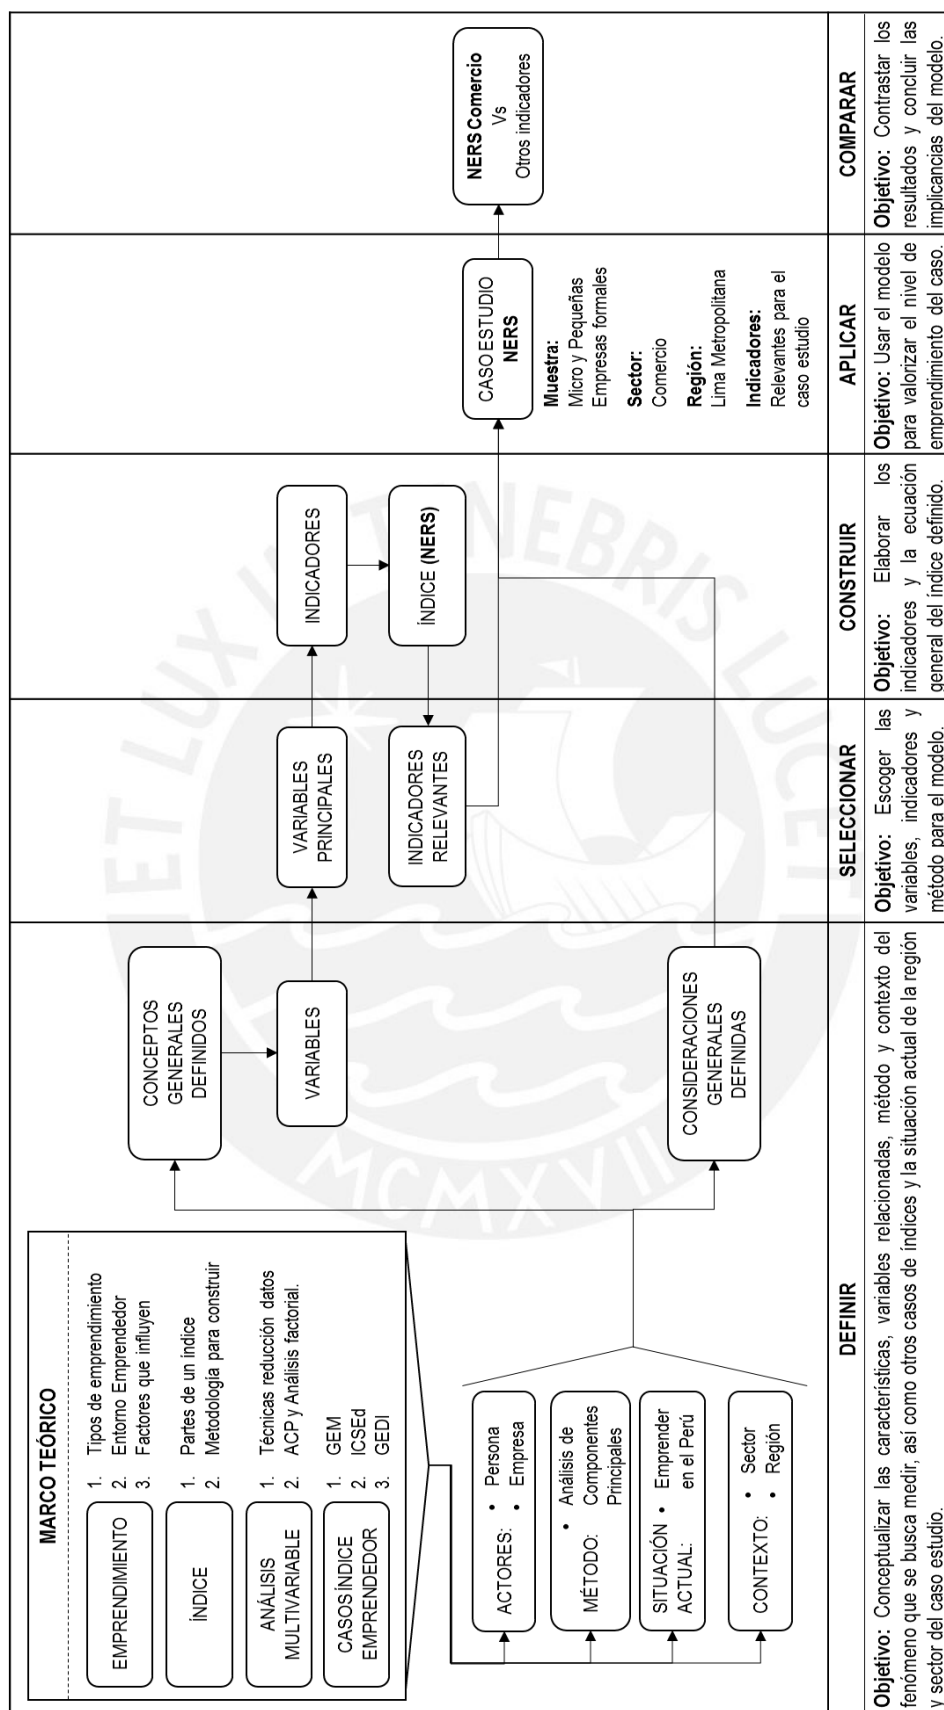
MARCO TEÓRICO

EMPRENDIMIENTO
1. Tipos de emprendimiento
2. Entorno Emprendedor
3. Factores que influyen

ÍNDICE
1. Partes de un índice
2. Metodología para construir

ANÁLISIS MULTIVARIABLE
1. Técnicas reducción datos
2. ACP y Análisis factorial.

CASOS ÍNDICE EMPRENDEDOR
1. GEM
2. ICSEd
3. GEDI

ACTORES: • Persona • Empresa

MÉTODO: • Análisis de Componentes Principales

SITUACIÓN ACTUAL: • Emprender en el Perú

CONTEXTO: • Sector • Región

CONCEPTOS GENERALES DEFINIDOS

VARIABLES

CONSIDERACIONES GENERALES DEFINIDAS

VARIABLES PRINCIPALES

INDICADORES RELEVANTES

INDICADORES

ÍNDICE (NERS)

CASO ESTUDIO NERS

Muestra: Micro y Pequeñas Empresas formales
Sector: Comercio
Región: Lima Metropolitana
Indicadores: Relevantes para el caso estudio

NERS Comercio Vs Otros indicadores

DEFINIR
Objetivo: Conceptualizar las características, variables relacionadas, método y contexto del fenómeno que se busca medir, así como otros casos de índices y la situación actual de la región y sector del caso estudio.

SELECCIONAR
Objetivo: Escoger las variables, indicadores y método para el modelo.

CONSTRUIR
Objetivo: Elaborar los indicadores y la ecuación general del índice definido.

APLICAR
Objetivo: Usar el modelo para valorizar el nivel de emprendimiento del caso.

COMPARAR
Objetivo: Contrastar los resultados y concluir las implicancias del modelo.